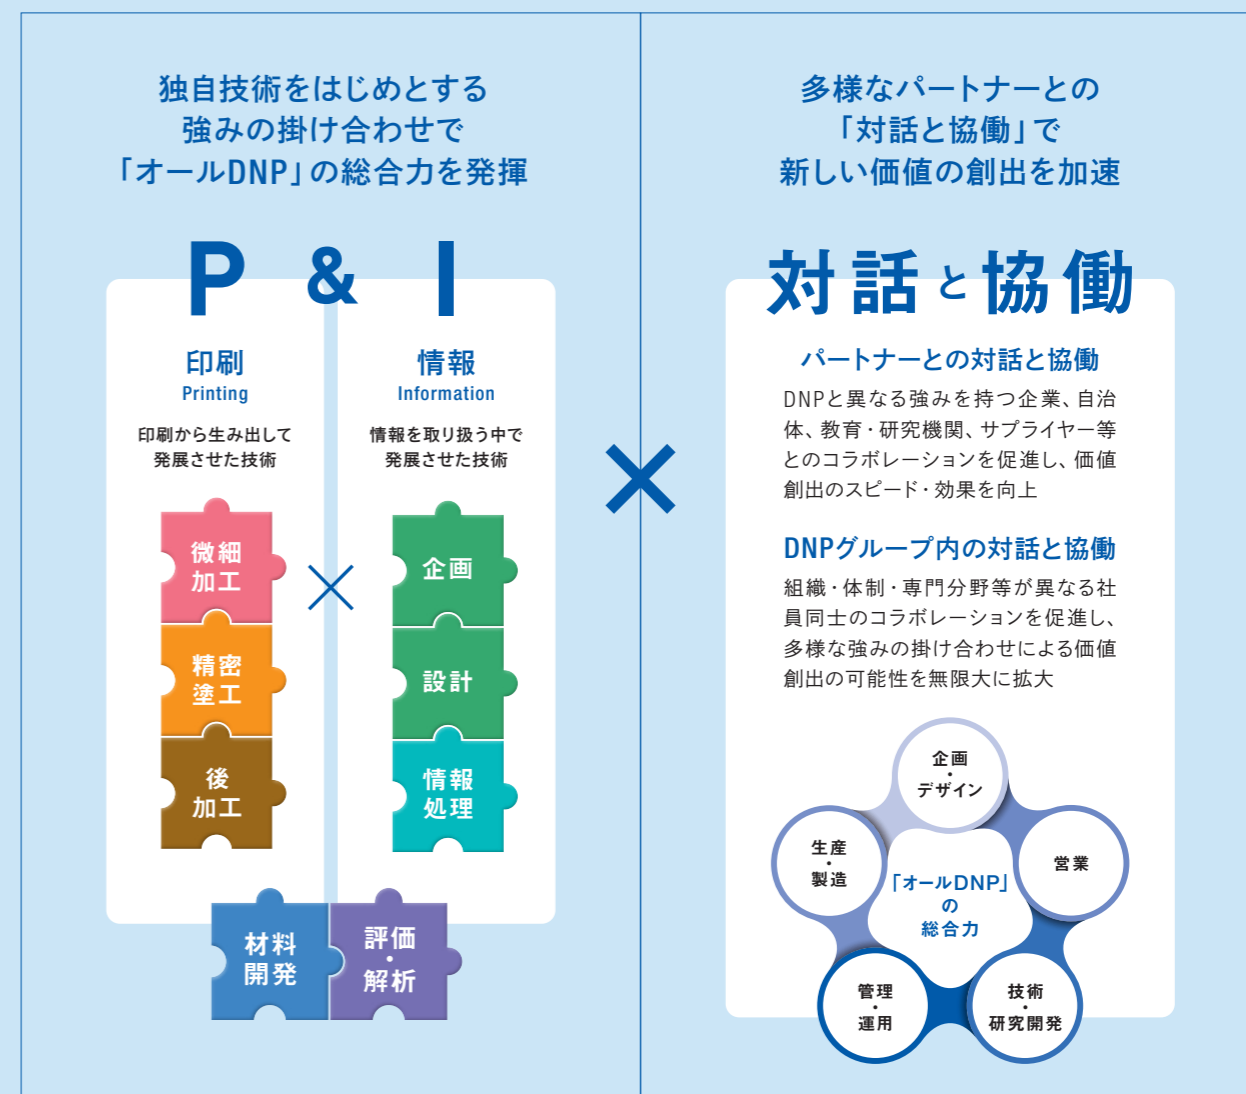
独自技術をはじめとする
強みの掛け合わせで
「オールDNP」の総合力を発揮

P & I

印刷
Printing

印刷から生み出して
発展させた技術

情報
Information

情報を取り扱う中で
発展させた技術

微細
加工

精密
塗工

後
加工

×

企画

設計

情報
処理

材料
開発

評価
・
解析

×

多様なパートナーとの
「対話と協働」で
新しい価値の創出を加速

対話と協働

パートナーとの対話と協働

DNPと異なる強みを持つ企業、自治体、教育・研究機関、サプライヤー等とのコラボレーションを促進し、価値創出のスピード・効果を向上

DNPグループ内の対話と協働

組織・体制・専門分野等が異なる社員同士のコラボレーションを促進し、多様な強みの掛け合わせによる価値創出の可能性を無限大に拡大

企画
・
デザイン

営業

技術
・
研究開発

管理
・
運用

生産
・
製造

「オールDNP」
の
総合力